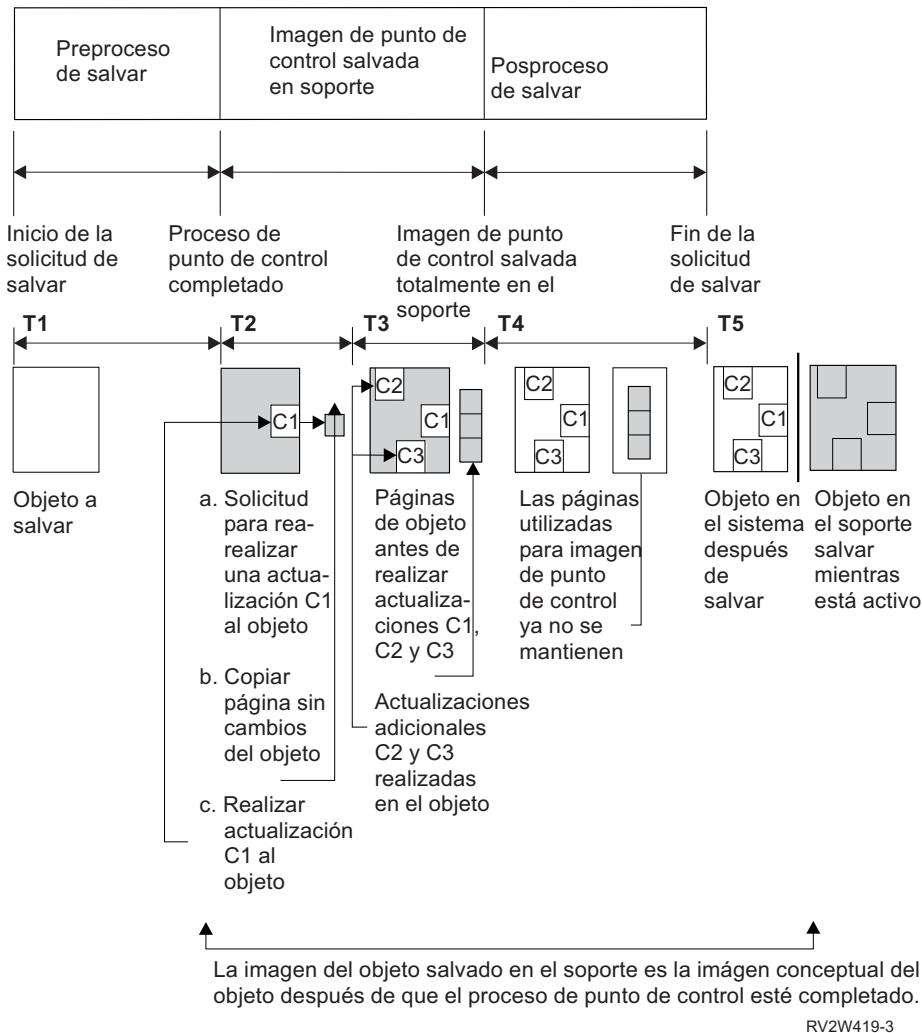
Preproceso de salvar

Imagen de punto de control salvada en soporte

Posproceso de salvar

Inicio de la solicitud de salvar

Proceso de punto de control completado

Imagen de punto de control salvada totalmente en el soporte

Fin de la solicitud de salvar

T1

T2

T3

T4

T5

C1

C2

C1

C3

C2

C1

C3

C2

C1

C3

Objeto a salvar

a. Solicitud para rea-realizar una actua-lización C1 al objeto

b. Copiar página sin cambios del objeto

c. Realizar actualización C1 al objeto

Páginas de objeto antes de realizar actualiza-ciones C1, C2 y C3

Actualizaciones adicionales C2 y C3 realizadas en el objeto

Las páginas utilizadas para imagen de punto de control ya no se mantienen

Objeto en el sistema después de salvar

Objeto en el soporte salvar mientras está activo

La imagen del objeto salvado en el soporte es la imágen conceptual del objeto después de que el proceso de punto de control esté completado.

RV2W419-3